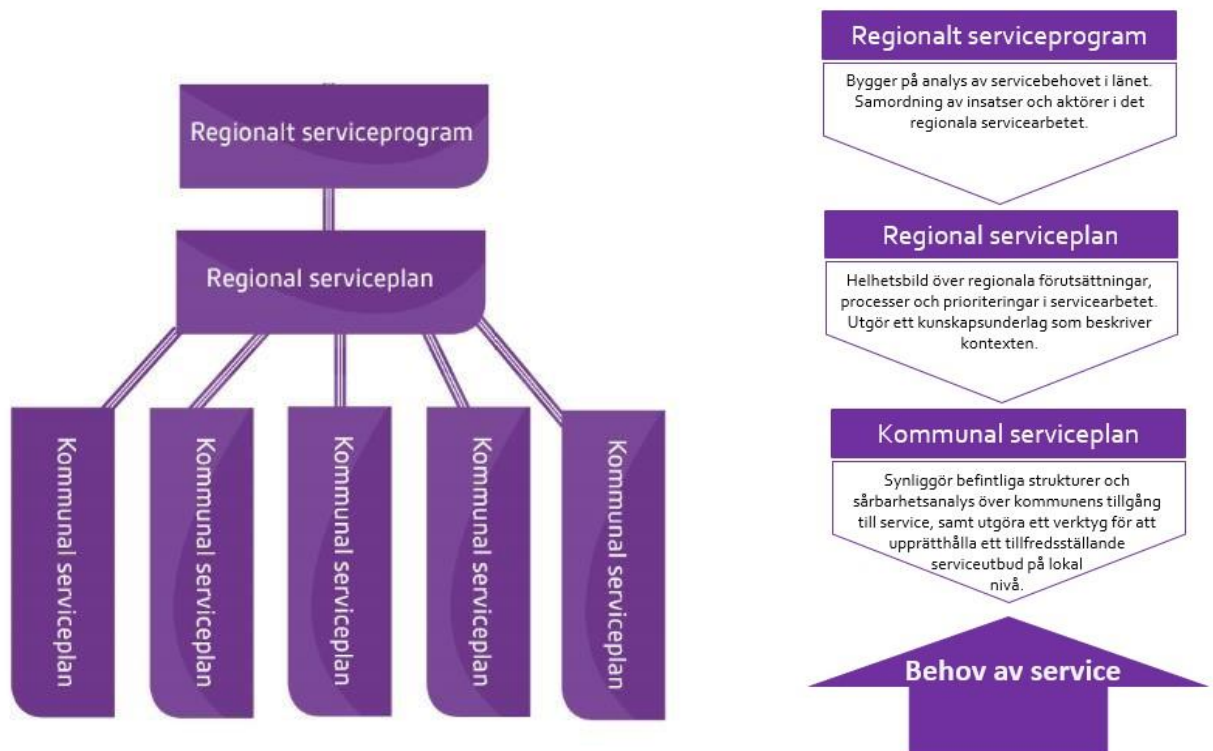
Regionalt serviceprogram

Regional serviceplan

Kommunal serviceplan

Kommunal serviceplan

Kommunal serviceplan

Kommunal serviceplan

Kommunal serviceplan

Regionalt serviceprogram

Bygger på analys av servicebehovet i länet. Samordning av insatser och aktörer i det regionala servicearbetet.

Regional serviceplan

Helhetsbild över regionala förutsättningar, processer och prioriteringar i servicearbetet. Utgör ett kunskapsunderlag som beskriver kontexten.

Kommunal serviceplan

Synliggör befintliga strukturer och sårbarhetsanalys över kommunens tillgång till service, samt utgöra ett verktyg för att upprätthålla ett tillfredsställande serviceutbud på lokal nivå.

Behov av service